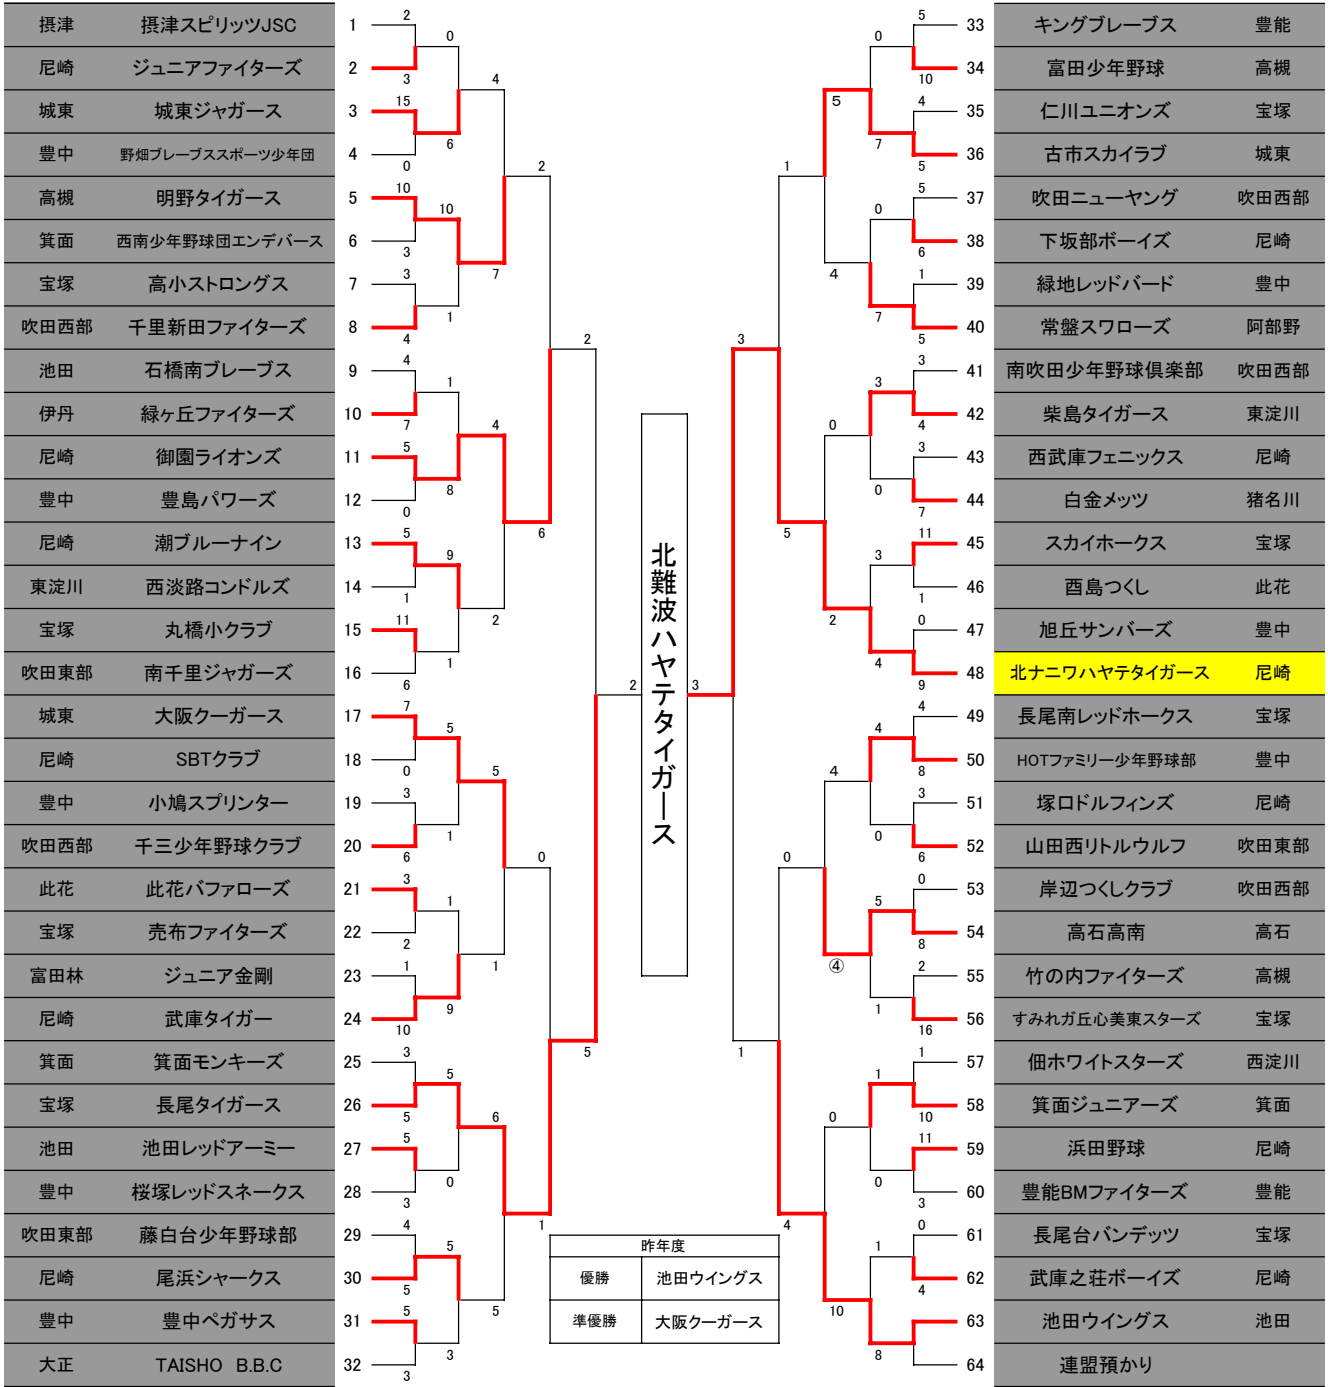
| 摂津 | 摂津スピリッツJSC | 1 |
|---|---|---|
| 尼崎 | ジュニアファイターズ | 2 |
| 城東 | 城東ジャガース | 3 |
| 豊中 | 野畑ブレーブススポーツ少年団 | 4 |
| 高槻 | 明野タイガース | 5 |
| 箕面 | 西南少年野球団エンデバース | 6 |
| 宝塚 | 高小ストロングス | 7 |
| 吹田西部 | 千里新田ファイターズ | 8 |
| 池田 | 石橋南ブレーブス | 9 |
| 伊丹 | 緑ヶ丘ファイターズ | 10 |
| 尼崎 | 御園ライオンズ | 11 |
| 豊中 | 豊島パワーズ | 12 |
| 尼崎 | 潮ブルーナイン | 13 |
| 東淀川 | 西淡路コンドルズ | 14 |
| 宝塚 | 丸橋小クラブ | 15 |
| 吹田東部 | 南千里ジャガーズ | 16 |
| 城東 | 大阪クーガース | 17 |
| 尼崎 | SBTクラブ | 18 |
| 豊中 | 小鳩スプリンター | 19 |
| 吹田西部 | 千三少年野球クラブ | 20 |
| 此花 | 此花バファローズ | 21 |
| 宝塚 | 売布ファイターズ | 22 |
| 富田林 | ジュニア金剛 | 23 |
| 尼崎 | 武庫タイガー | 24 |
| 箕面 | 箕面モンキーズ | 25 |
| 宝塚 | 長尾タイガース | 26 |
| 池田 | 池田レッドアーミー | 27 |
| 豊中 | 桜塚レッドスネークス | 28 |
| 吹田東部 | 藤白台少年野球部 | 29 |
| 尼崎 | 尾浜シャークス | 30 |
| 豊中 | 豊中ペガサス | 31 |
| 大正 | TAISHO B.B.C | 32 |

| 33 | キングブレーブス | 豊能 |
|---|---|---|
| 34 | 富田少年野球 | 高槻 |
| 35 | 仁川ユニオンズ | 宝塚 |
| 36 | 古市スカイラブ | 城東 |
| 37 | 吹田ニューヤング | 吹田西部 |
| 38 | 下坂部ボーイズ | 尼崎 |
| 39 | 緑地レッドバード | 豊中 |
| 40 | 常盤スワローズ | 阿部野 |
| 41 | 南吹田少年野球倶楽部 | 吹田西部 |
| 42 | 柴島タイガース | 東淀川 |
| 43 | 西武庫フェニックス | 尼崎 |
| 44 | 白金メッツ | 猪名川 |
| 45 | スカイホークス | 宝塚 |
| 46 | 酉島つくし | 此花 |
| 47 | 旭丘サンバーズ | 豊中 |
| 48 | 北ナニワハヤテタイガース | 尼崎 |
| 49 | 長尾南レッドホークス | 宝塚 |
| 50 | HOTファミリー少年野球部 | 豊中 |
| 51 | 塚口ドルフィンズ | 尼崎 |
| 52 | 山田西リトルウルフ | 吹田東部 |
| 53 | 岸辺つくしクラブ | 吹田西部 |
| 54 | 高石高南 | 高石 |
| 55 | 竹の内ファイターズ | 高槻 |
| 56 | すみれガ丘心美東スターズ | 宝塚 |
| 57 | 佃ホワイトスターズ | 西淀川 |
| 58 | 箕面ジュニアーズ | 箕面 |
| 59 | 浜田野球 | 尼崎 |
| 60 | 豊能BMファイターズ | 豊能 |
| 61 | 長尾台バンデッツ | 宝塚 |
| 62 | 武庫之荘ボーイズ | 尼崎 |
| 63 | 池田ウイングス | 池田 |
| 64 | 連盟預かり | |

北難波ハヤテタイガース

2 3 0 4 15 6 0 2 10 10 3 7 3 1 4 2 4 1 7 4 5 8 0 6 5 9 1 2 11 1 6 2 7 5 0 5 3 1 6 0 3 1 2 1 1 9 10 5 3 5 5 6 5 0 3 1 4 5 5 5 5 3 3 2 3

5 0 10 5 4 7 5 1 5 0 6 4 1 7 5 3 3 3 4 0 3 0 7 5 11 3 1 2 0 4 9 4 4 8 4 3 0 6 0 0 5 8 ④ 2 1 16 1 1 1 10 0 11 0 3 4 0 1 4 10 8

| 昨年度 | |
|---|---|
| 優勝 | 池田ウイングス |
| 準優勝 | 大阪クーガース |